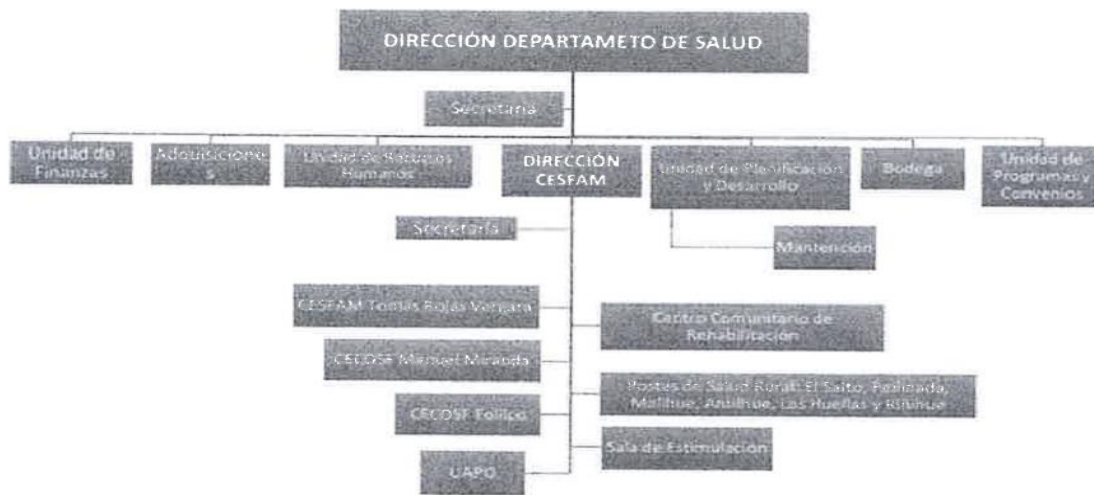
DIRECCIÓN DEPARTAMETO DE SALUD

Secretaria

Unidad de Finanzas

Adquisiciones

Unidad de Recursos Humanos

DIRECCIÓN CESFAM

Unidad de Planificación y Desarrollo

Bodega

Unidad de Programas y Convenios

Secretaria

Mantención

CESFAM Tomás Rojas Vergara

Centro Comunitario de Rehabilitación

CECOSF Manuel Miranda

Postas de Salud Rural: El Salto, Pelchuquín, Malihue, Antilhue, Las Huellas y Riñihue

CECOSF Folilco

Sala de Estimulación

UAPO